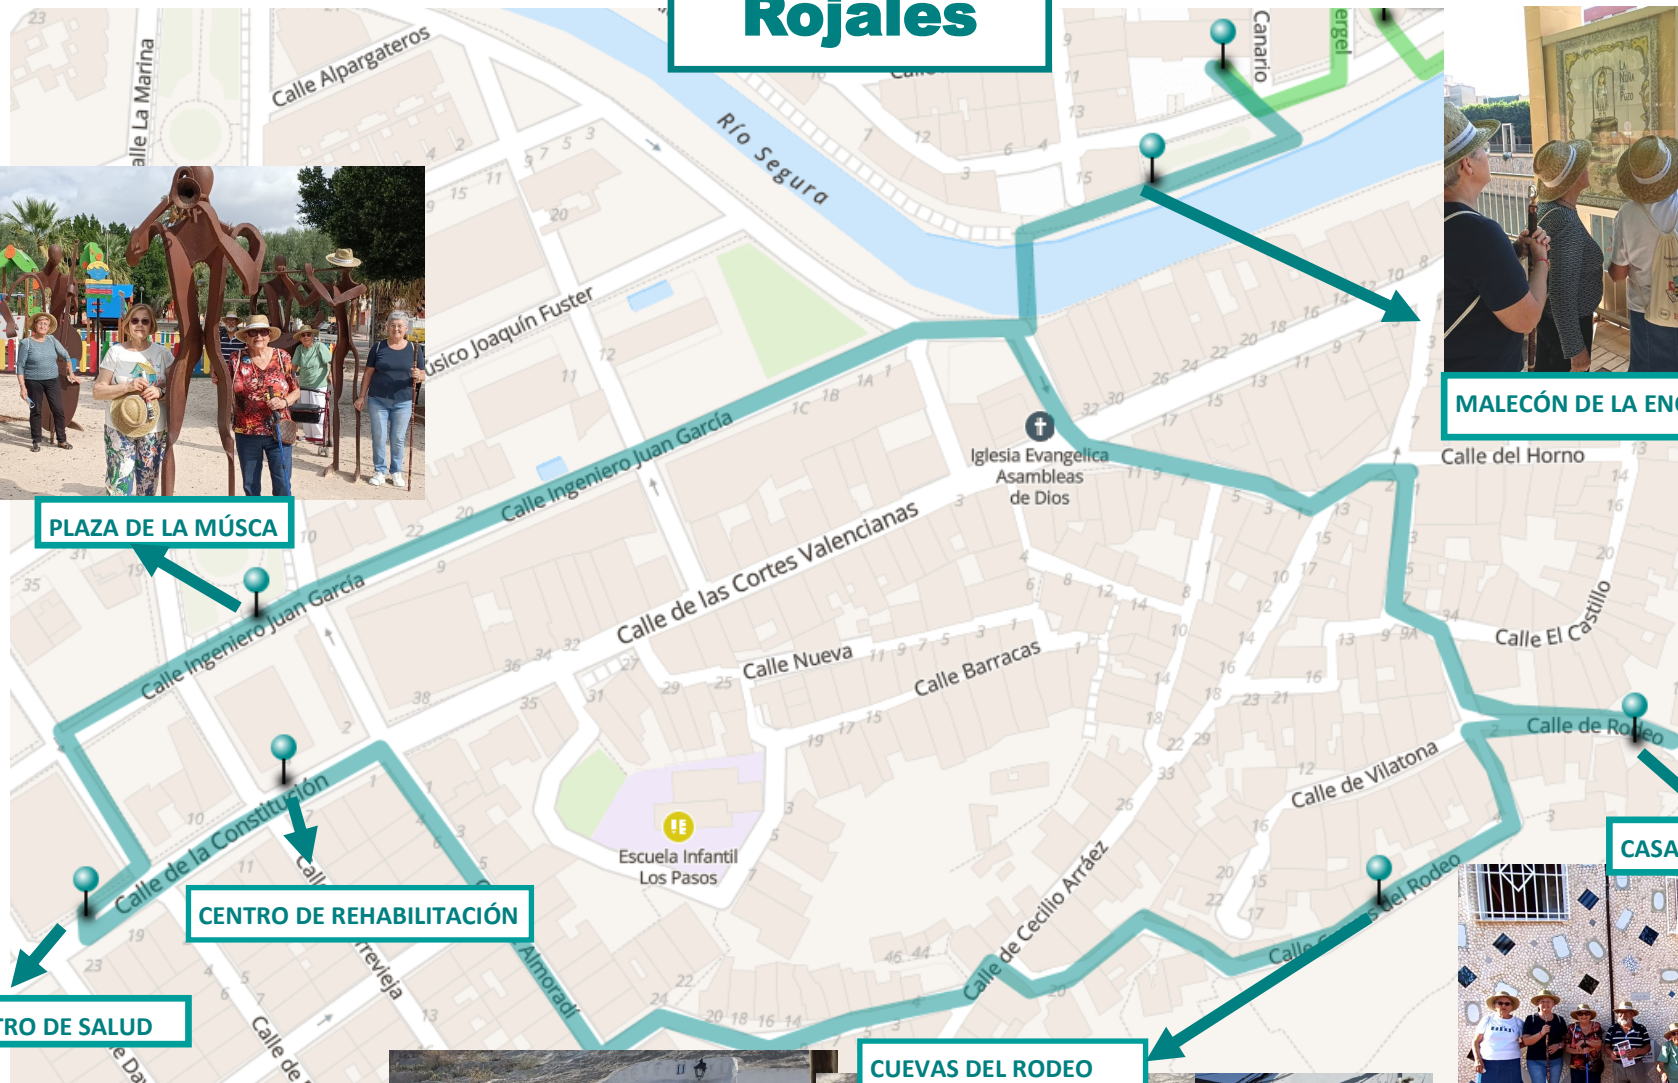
Rojales

Calle Alpargateros
alle La Marina
Río Segura
Canario
ergel
usico Joaquín Fuster
Calle Ingeniero Juan García
Calle Ingeniero Juan García
PLAZA DE LA MÚSCA
Iglesia Evangelica Asambleas de Dios
MALECÓN DE LA EN
Calle del Horno
Calle de las Cortes Valencianas
Calle Nueva
Calle Barracas
Calle El Castillo
Calle de Rodeo
Calle de Vilatona
Calle de la Constitución
Escuela Infantil Los Pasos
CENTRO DE REHABILITACIÓN
RO DE SALUD
Almoradí
Calle de Cecilio Arráez
del Rodeo
Calle
CASA
CUEVAS DEL RODEO